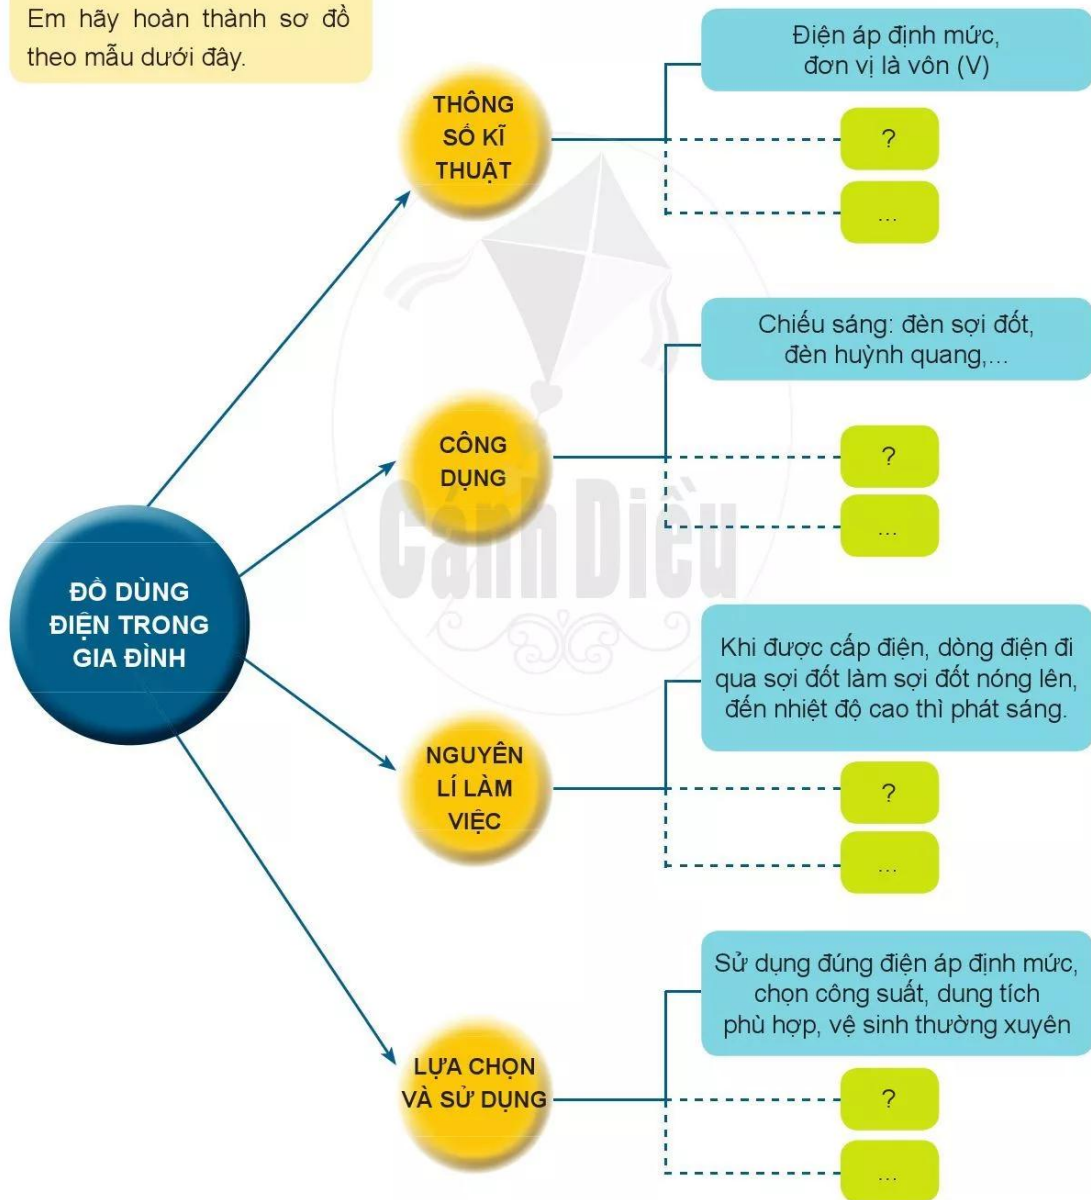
Em hãy hoàn thành sơ đồ theo mẫu dưới đây.

ĐỒ DÙNG ĐIỆN TRONG GIA ĐÌNH

THÔNG SỐ KĨ THUẬT

Điện áp định mức, đơn vị là vôn (V)

?

...

CÔNG DỤNG

Chiếu sáng: đèn sợi đốt, đèn huỳnh quang,...

?

...

NGUYÊN LÍ LÀM VIỆC

Khi được cấp điện, dòng điện đi qua sợi đốt làm sợi đốt nóng lên, đến nhiệt độ cao thì phát sáng.

?

...

LỰA CHỌN VÀ SỬ DỤNG

Sử dụng đúng điện áp định mức, chọn công suất, dung tích phù hợp, vệ sinh thường xuyên

?

...

Cánh Diều